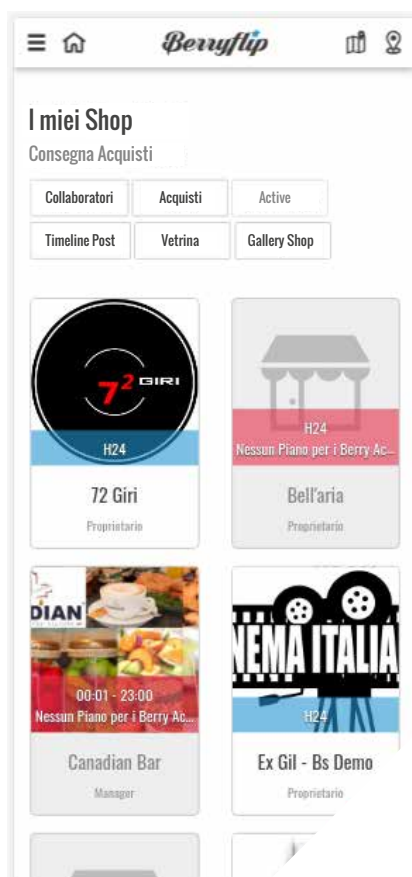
Berryflip

I miei Shop
Consegna Acquisti

Collaboratori
Acquisti
Active
Timeline Post
Vetrina
Gallery Shop

$7^2$ GIRI
H24
72 Giri
Proprietario

H24
Nessun Piano per i Berry Ac...
Bell'aria
Proprietario

DIAN
00:01 - 23:00
Nessun Piano per i Berry Ac...
Canadian Bar
Manager

NEMA ITALIA
H24
Ex Gil - Bs Demo
Proprietario